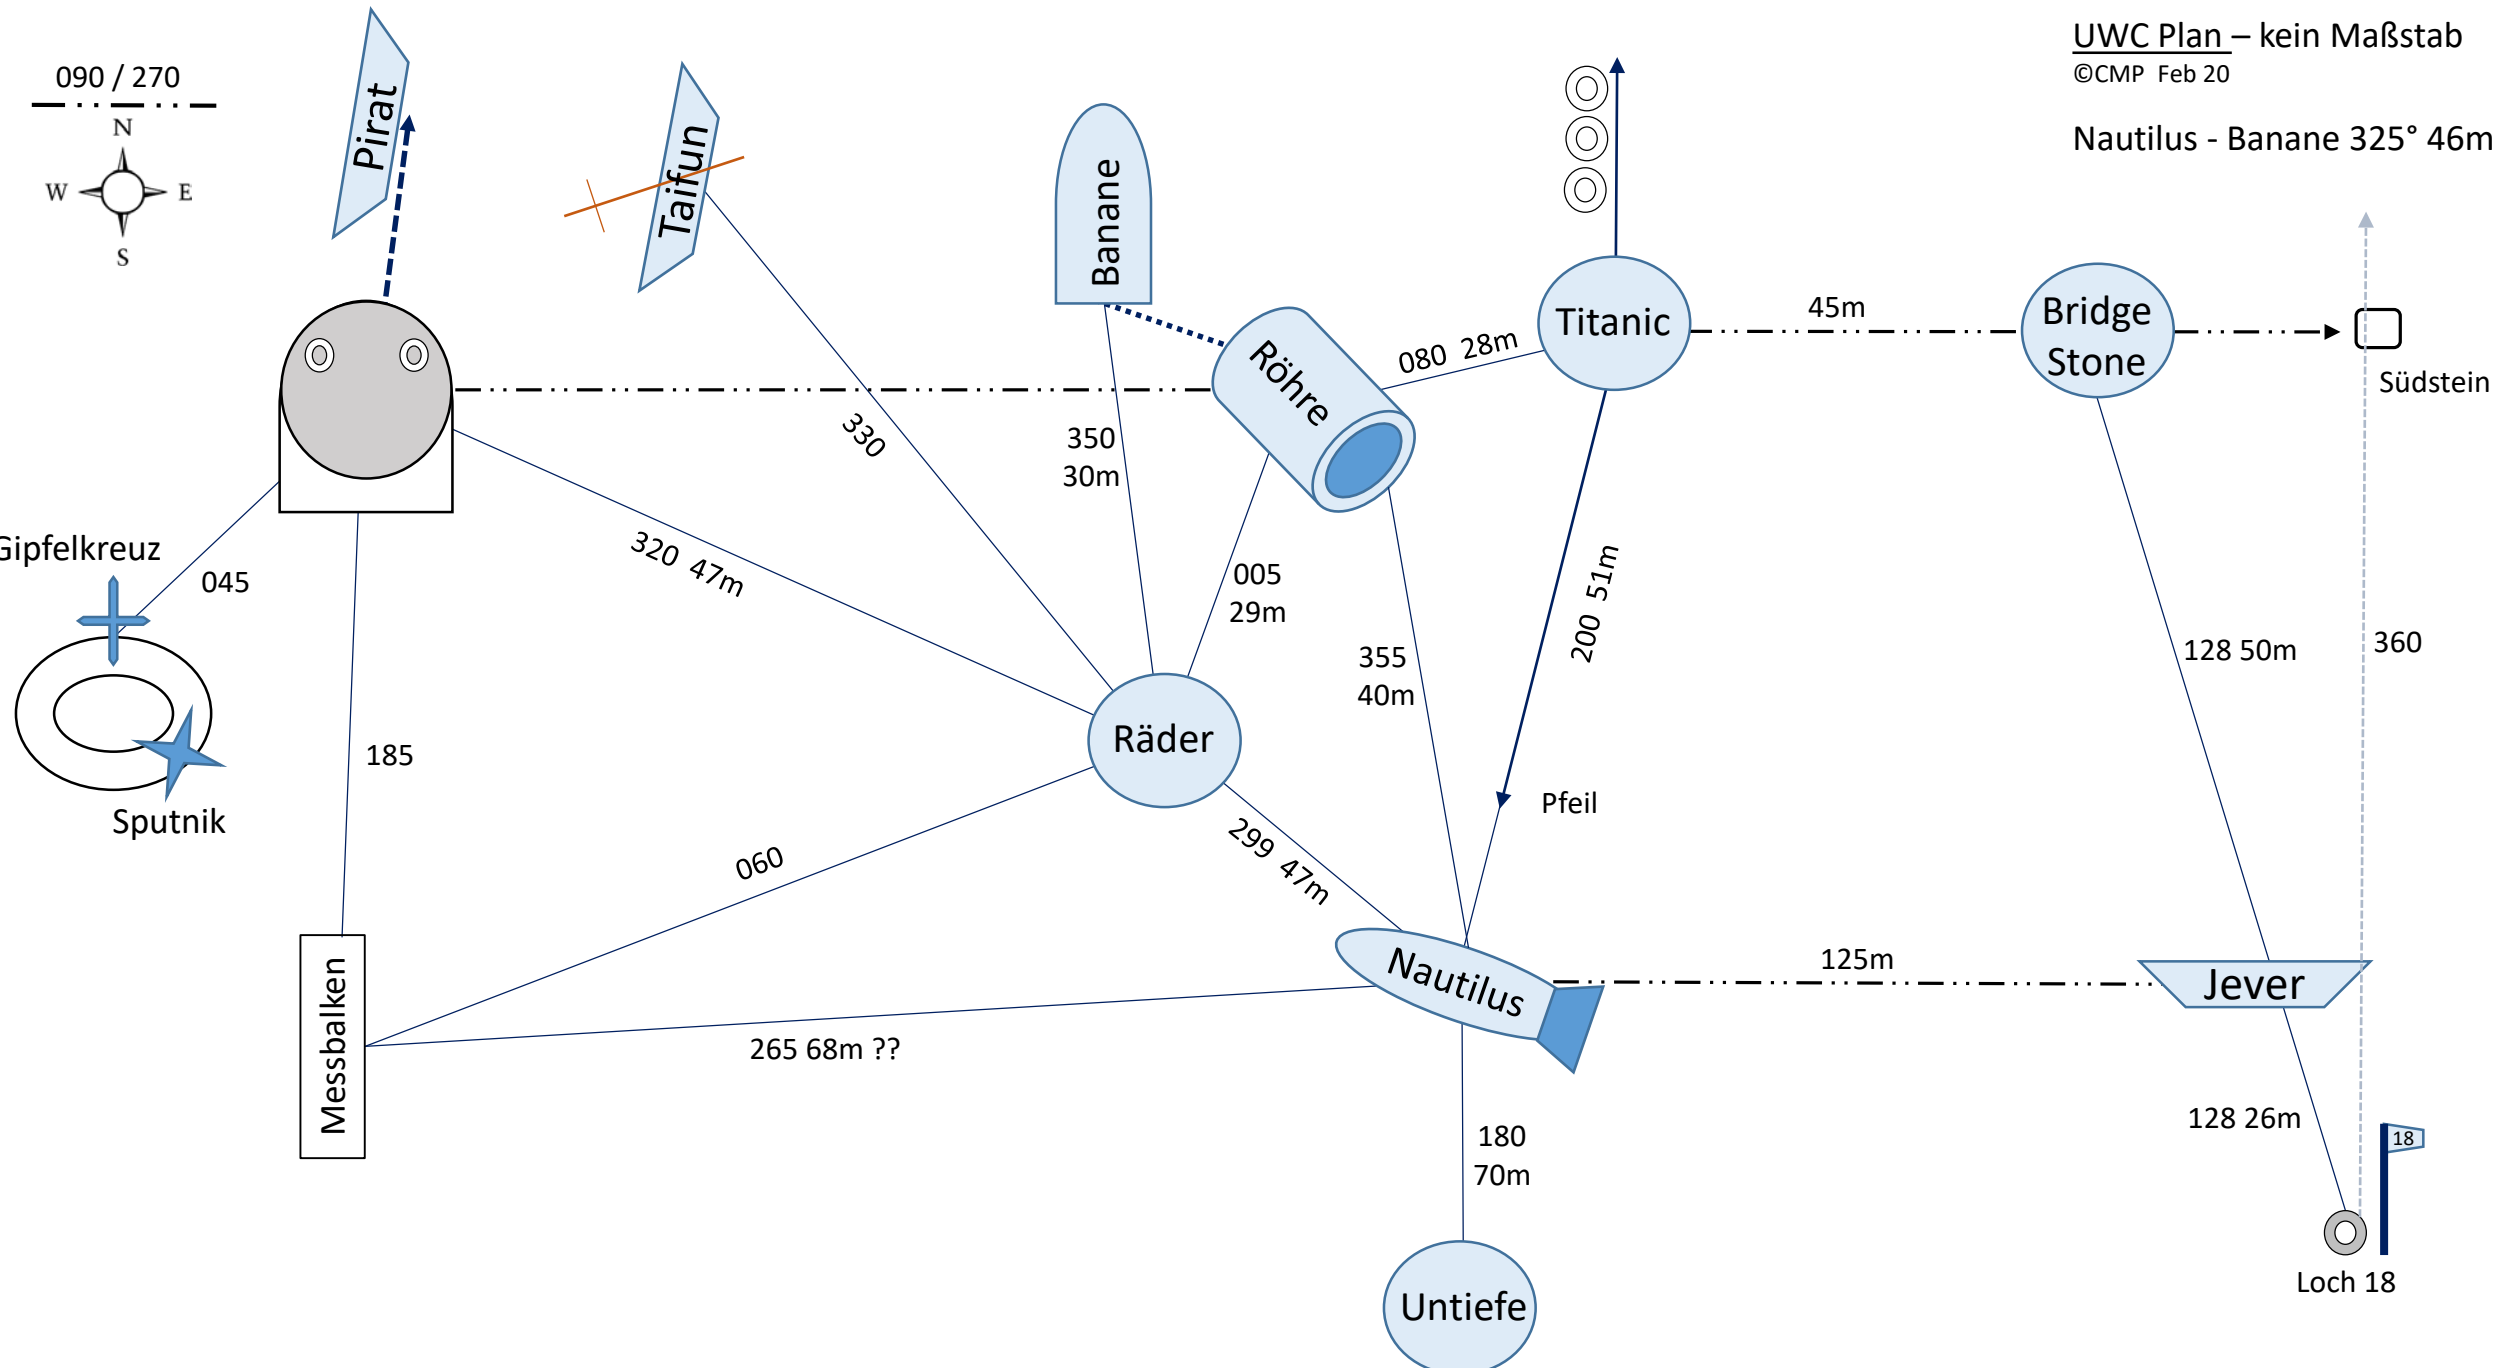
UWC Plan – kein Maßstab
©CMP Feb 20

Nautilus - Banane 325° 46m

090 / 270

N
W
E
S

Pirat

Taifun

Banane

Titanic

45m

Bridge Stone

Südstein

Röhre

080 28m

330

350
30m

Gipfelkreuz

045

320 47m

005
29m

355
40m

200 51m

128 50m

360

Räder

185

Sputnik

Pfeil

060

299 47m

Nautilus

125m

Jever

Messbalken

265 68m ??

180
70m

128 26m

18

Loch 18

Untiefe